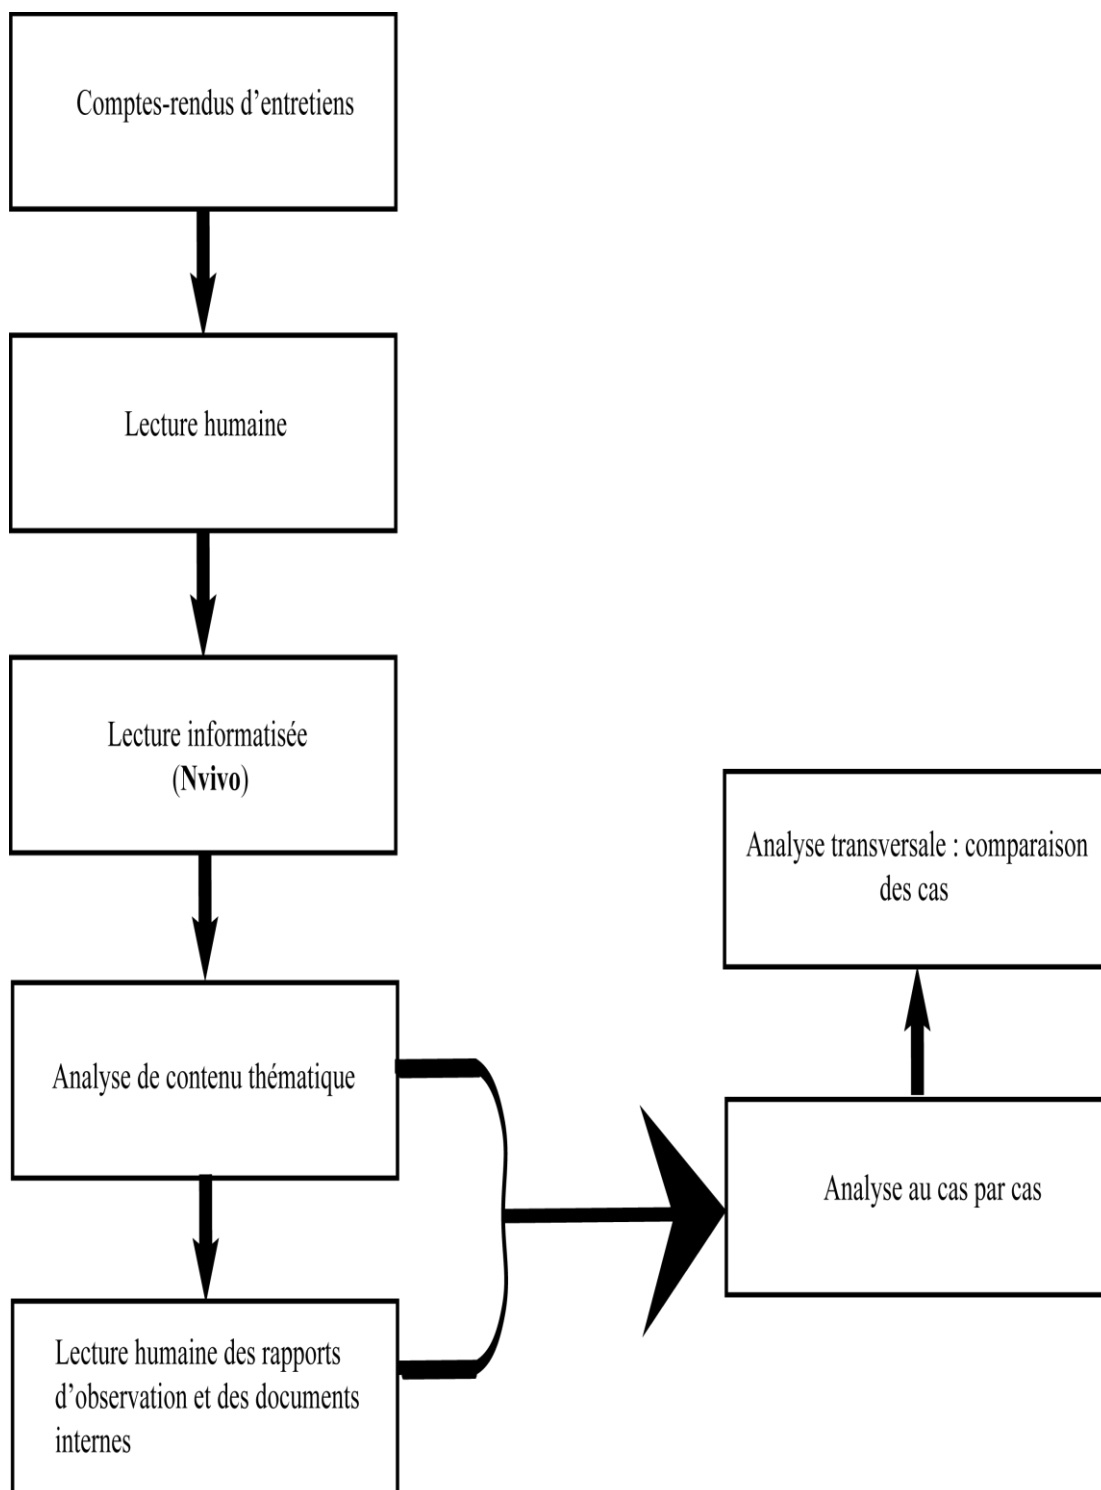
Comptes-rendus d’entretiens

Lecture humaine

Lecture informatisée (Nvivo)

Analyse de contenu thématique

Lecture humaine des rapports d’observation et des documents internes

Analyse au cas par cas

Analyse transversale : comparaison des cas